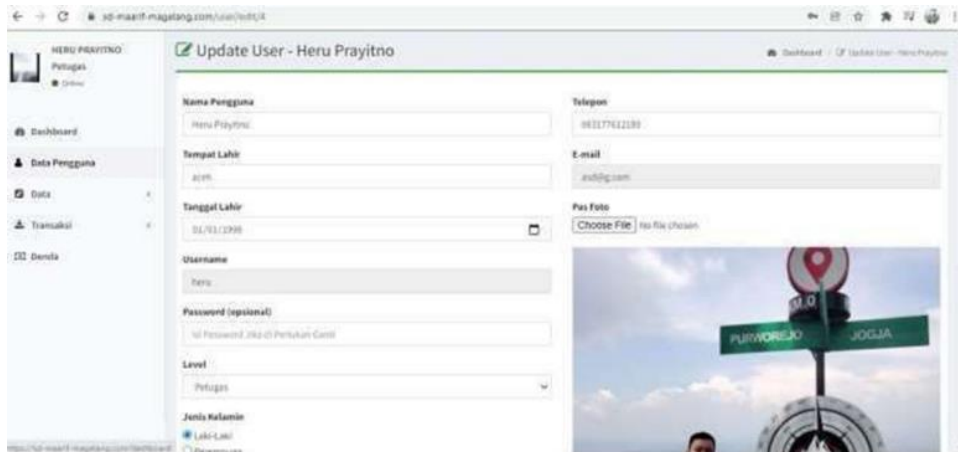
sd-maarif-magalang.com/user/edit/4

HERU PRAYITNO
Petugas
● Online

Dashboard
Data Pengguna
Data
Transaksi
Denda

Update User - Heru Prayitno

Dashboard / Update User - Heru Prayitno

Nama Pengguna
Heru Prayitno

Tempat Lahir
aceh

Tanggal Lahir
01/01/1998

Username
heru

Password (opsional)
Isi Password Jika di Perlukan Ganti

Level
Petugas

Jenis Kelamin
Laki-Laki
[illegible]

Telepon
083177632189

E-mail
asd@g.com

Pas Foto
Choose File No file chosen

PURWOREJO
JOGJA

https://sd-maarif-magalang.com/dashboard